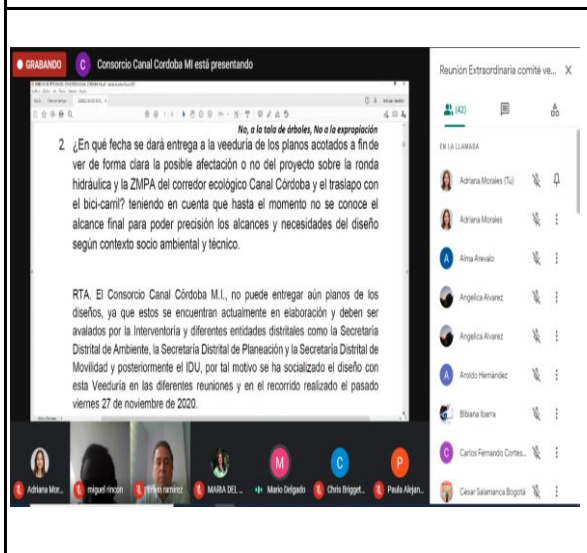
GRABANDO
C Consorcio Canal Cordoba MI está presentando

No, a la tala de árboles, No a la expropiación

2. ¿En qué fecha se dará entrega a la veeduría de los planos acotados a fin de ver de forma clara la posible afectación o no del proyecto sobre la ronda hidráulica y la ZMPA del corredor ecológico Canal Córdoba y el traslapo con el bici-carril? teniendo en cuenta que hasta el momento no se conoce el alcance final para poder precisión los alcances y necesidades del diseño según contexto socio ambiental y técnico.

RTA. El Consorcio Canal Córdoba M.I., no puede entregar aún planos de los diseños, ya que estos se encuentran actualmente en elaboración y deben ser avalados por la Interventoría y diferentes entidades distritales como la Secretaría Distrital de Ambiente, la Secretaría Distrital de Planeación y la Secretaría Distrital de Movilidad y posteriormente el IDU, por tal motivo se ha socializado el diseño con esta Veeduría en las diferentes reuniones y en el recorrido realizado el pasado viernes 27 de noviembre de 2020.

Adriana Mor...
miguel rincon
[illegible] ramirez
MARIA DEL ...
M
Mario Delgado
C
Chris Brigget...
P
Paula Alejan...

Reunión Extraordinaria comité ve...
X
(42)
EN LA LLAMADA
Adriana Morales (Tú)
Adriana Morales
A
Alma Arevalo
Angelica Alvarez
Angelica Alvarez
A
Aroldo Hernández
Bibiana Ibarra
C
Carlos Fernando Cortes...
César Salamanca Bogotá